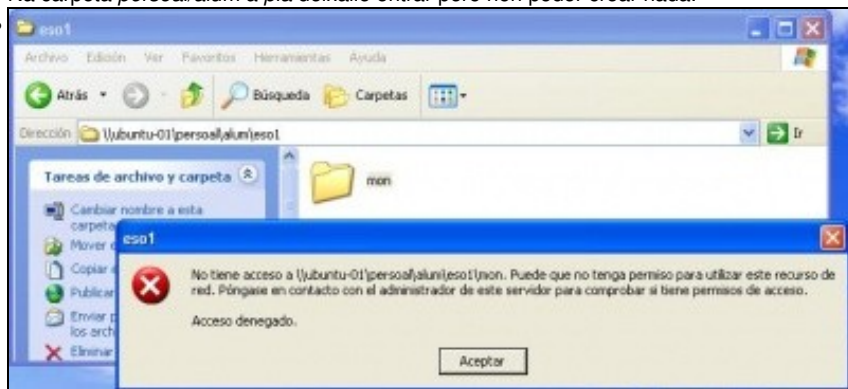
Na carpeta persoal/alum a pia deixalle entrar pero non poder crear nada.

eso1

Archivo Edición Ver Favoritos Herramientas Ayuda

Atrás Búsqueda Carpetas

Dirección \\ubuntu-01\persoal\alum\eso1 Ir

Tareas de archivo y carpeta

Cambiar nombre a esta carpeta

Mover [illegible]

Copiar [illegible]

Publicar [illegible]

Enviar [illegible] los arch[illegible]

Eliminar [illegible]

mon

eso1

No tiene acceso a \\ubuntu-01\persoal\alum\eso1\mon. Puede que no tenga permiso para utilizar este recurso de red. Póngase en contacto con el administrador de este servidor para comprobar si tiene permisos de acceso.

Acceso denegado.

Aceptar